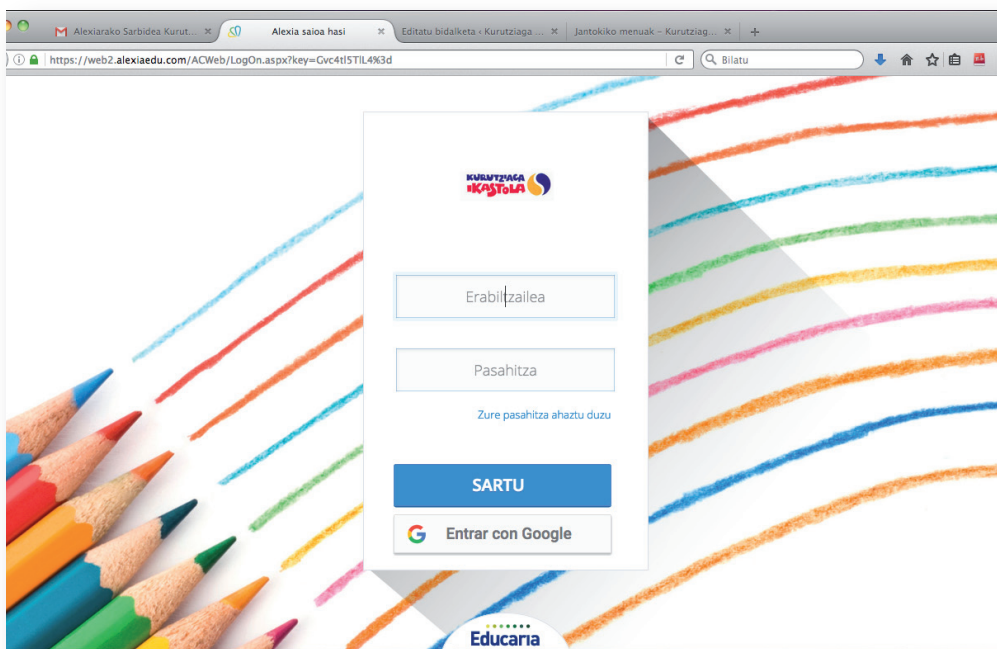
Alexiarako Sarbidea Kurut...
Alexia saioa hasi
Editatu bidalketa ‹ Kurutziaga ...
Jantokiko menuak – Kurutziag...
https://web2.alexiaedu.com/ACWeb/LogOn.aspx?key=Gvc4tl5TIL4%3d
Bilatu

KURUTZIAGA IKASTOLA

Erabiltzailea

Pasahitza

Zure pasahitza ahaztu duzu

SARTU

Entrar con Google

Educaria